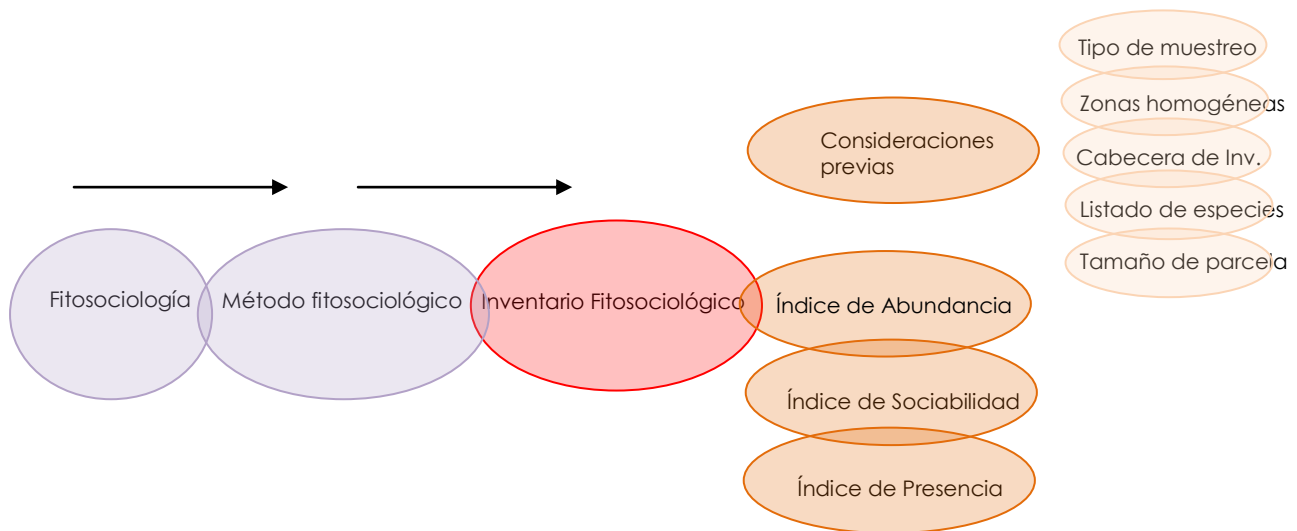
Tipo de muestreo

Zonas homogéneas

Cabecera de Inv.

Listado de especies

Tamaño de parcela

Consideraciones previas

Fitosociología

Método fitosociológico

Inventario Fitosociológico

Índice de Abundancia

Índice de Sociabilidad

Índice de Presencia